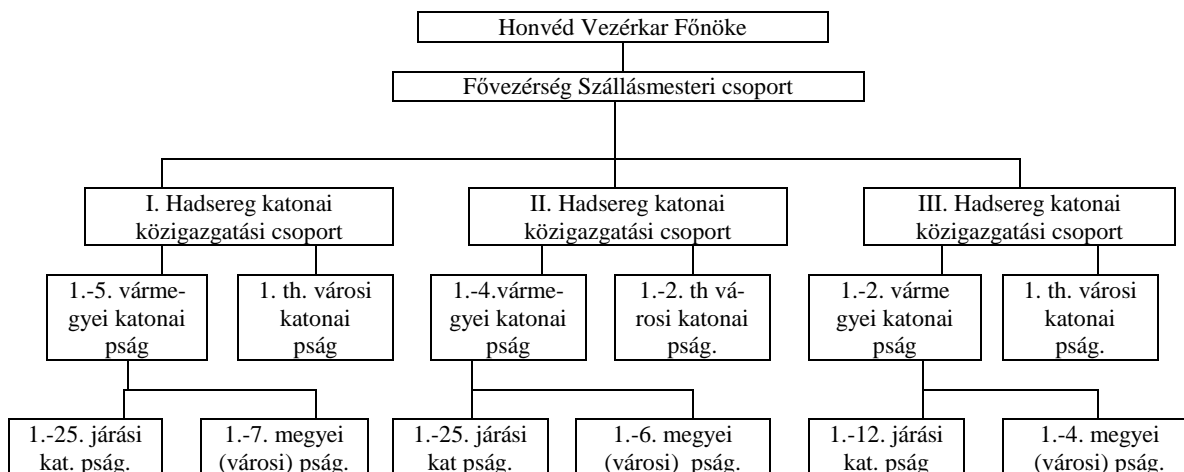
Honvéd Vezérkar Főnöke

Fővezérség Szállásmesteri csoport

I. Hadsereg katonai közigazgatási csoport

II. Hadsereg katonai közigazgatási csoport

III. Hadsereg katonai közigazgatási csoport

1.-5. vármegyei katonai pság

1. th. városi katonai pság

1.-4.vármegyei katonai pság

1.-2. th városi katonai pság.

1.-2. várme gyei katonai pság

1. th. városi katonai pság.

1.-25. járási kat. pság.

1.-7. megyei (városi) pság.

1.-25. járási kat pság.

1.-6. megyei (városi) pság.

1.-12. járási kat. pság

1.-4. megyei (városi) pság.